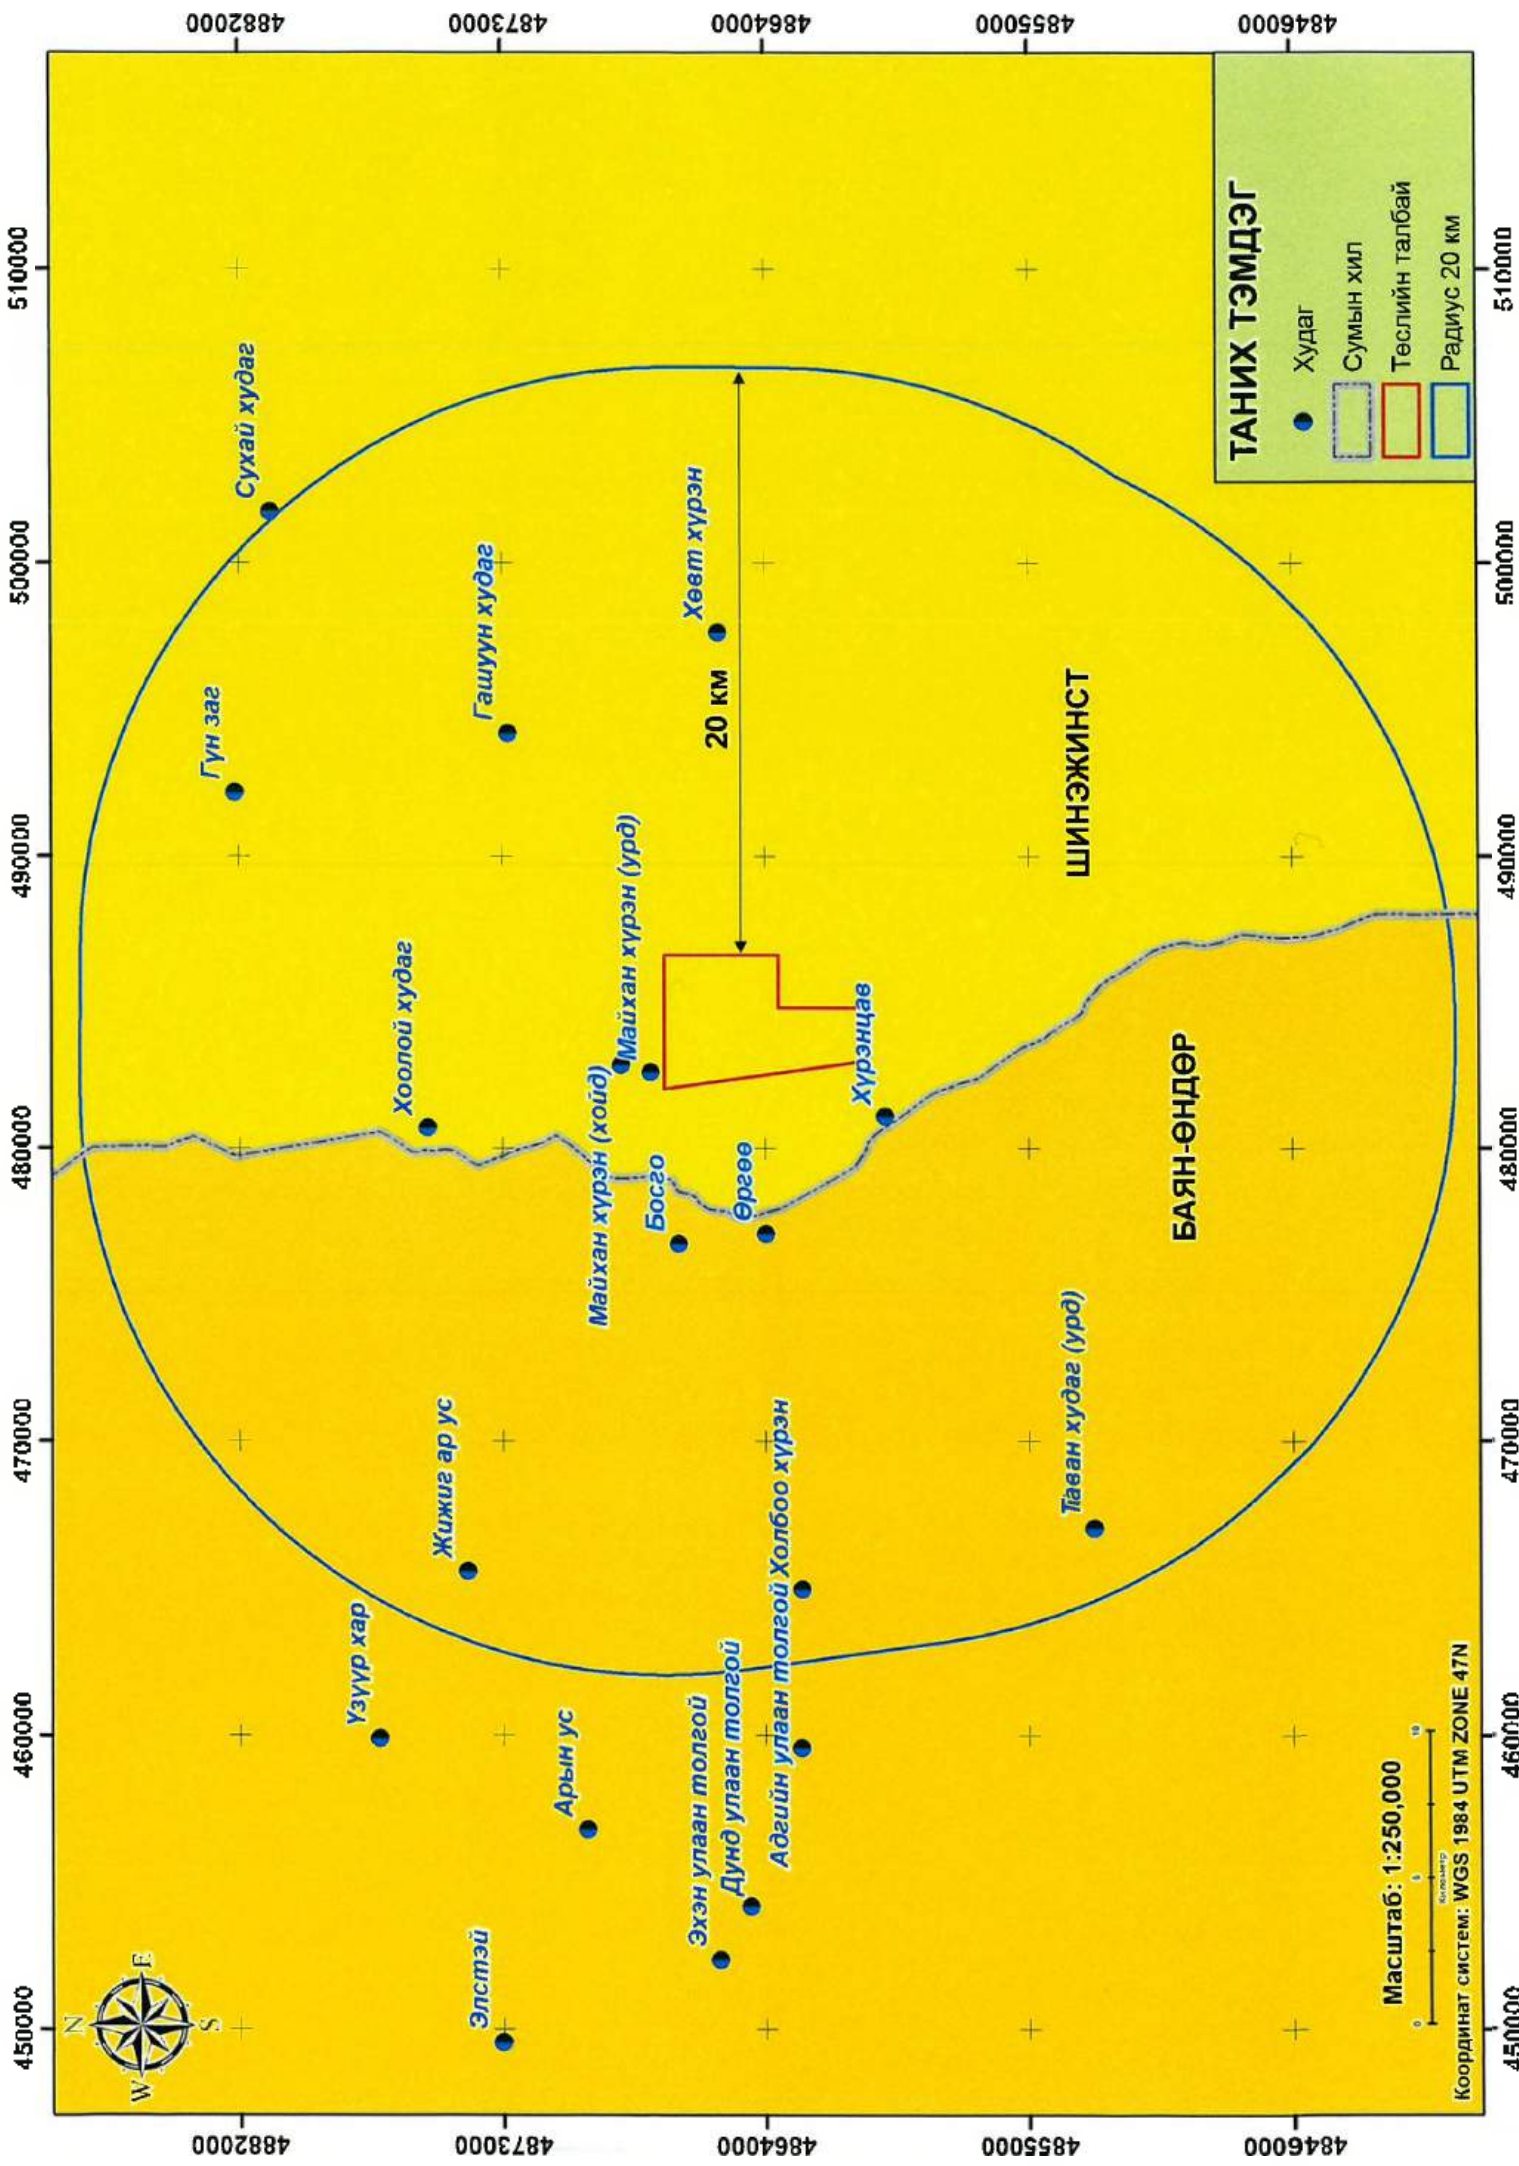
4882000
4873000
4864000
4855000
4846000

510000
500000
490000
480000
470000
460000
450000

ТАНИХ ТЭМДЭГ
Худаг
Сумын хил
Төслийн талбай
Радиус 20 км

Сухай худаг
Гун заг
Гашуун худаг
Хөвт хурэн
20 км
Хоолой худаг
Майхан хурэн (урд)
Майхан хурэн (хойд)
Босго
Өргөө
Хурэнцав
ШИНЭЖИНСТ
БАЯН-ӨНДӨР
Жижиг ар ус
Таван худаг (урд)
Холбоо хурэн
Үзүүр хар
Арын ус
Эхэн улаан толгой
Дунд улаан толгой
Адгийн улаан толгой
Элстэй

Масштаб: 1:250,000
0 5 10
Километр
Координат систем: WGS 1984 UTM ZONE 47N
N E S W